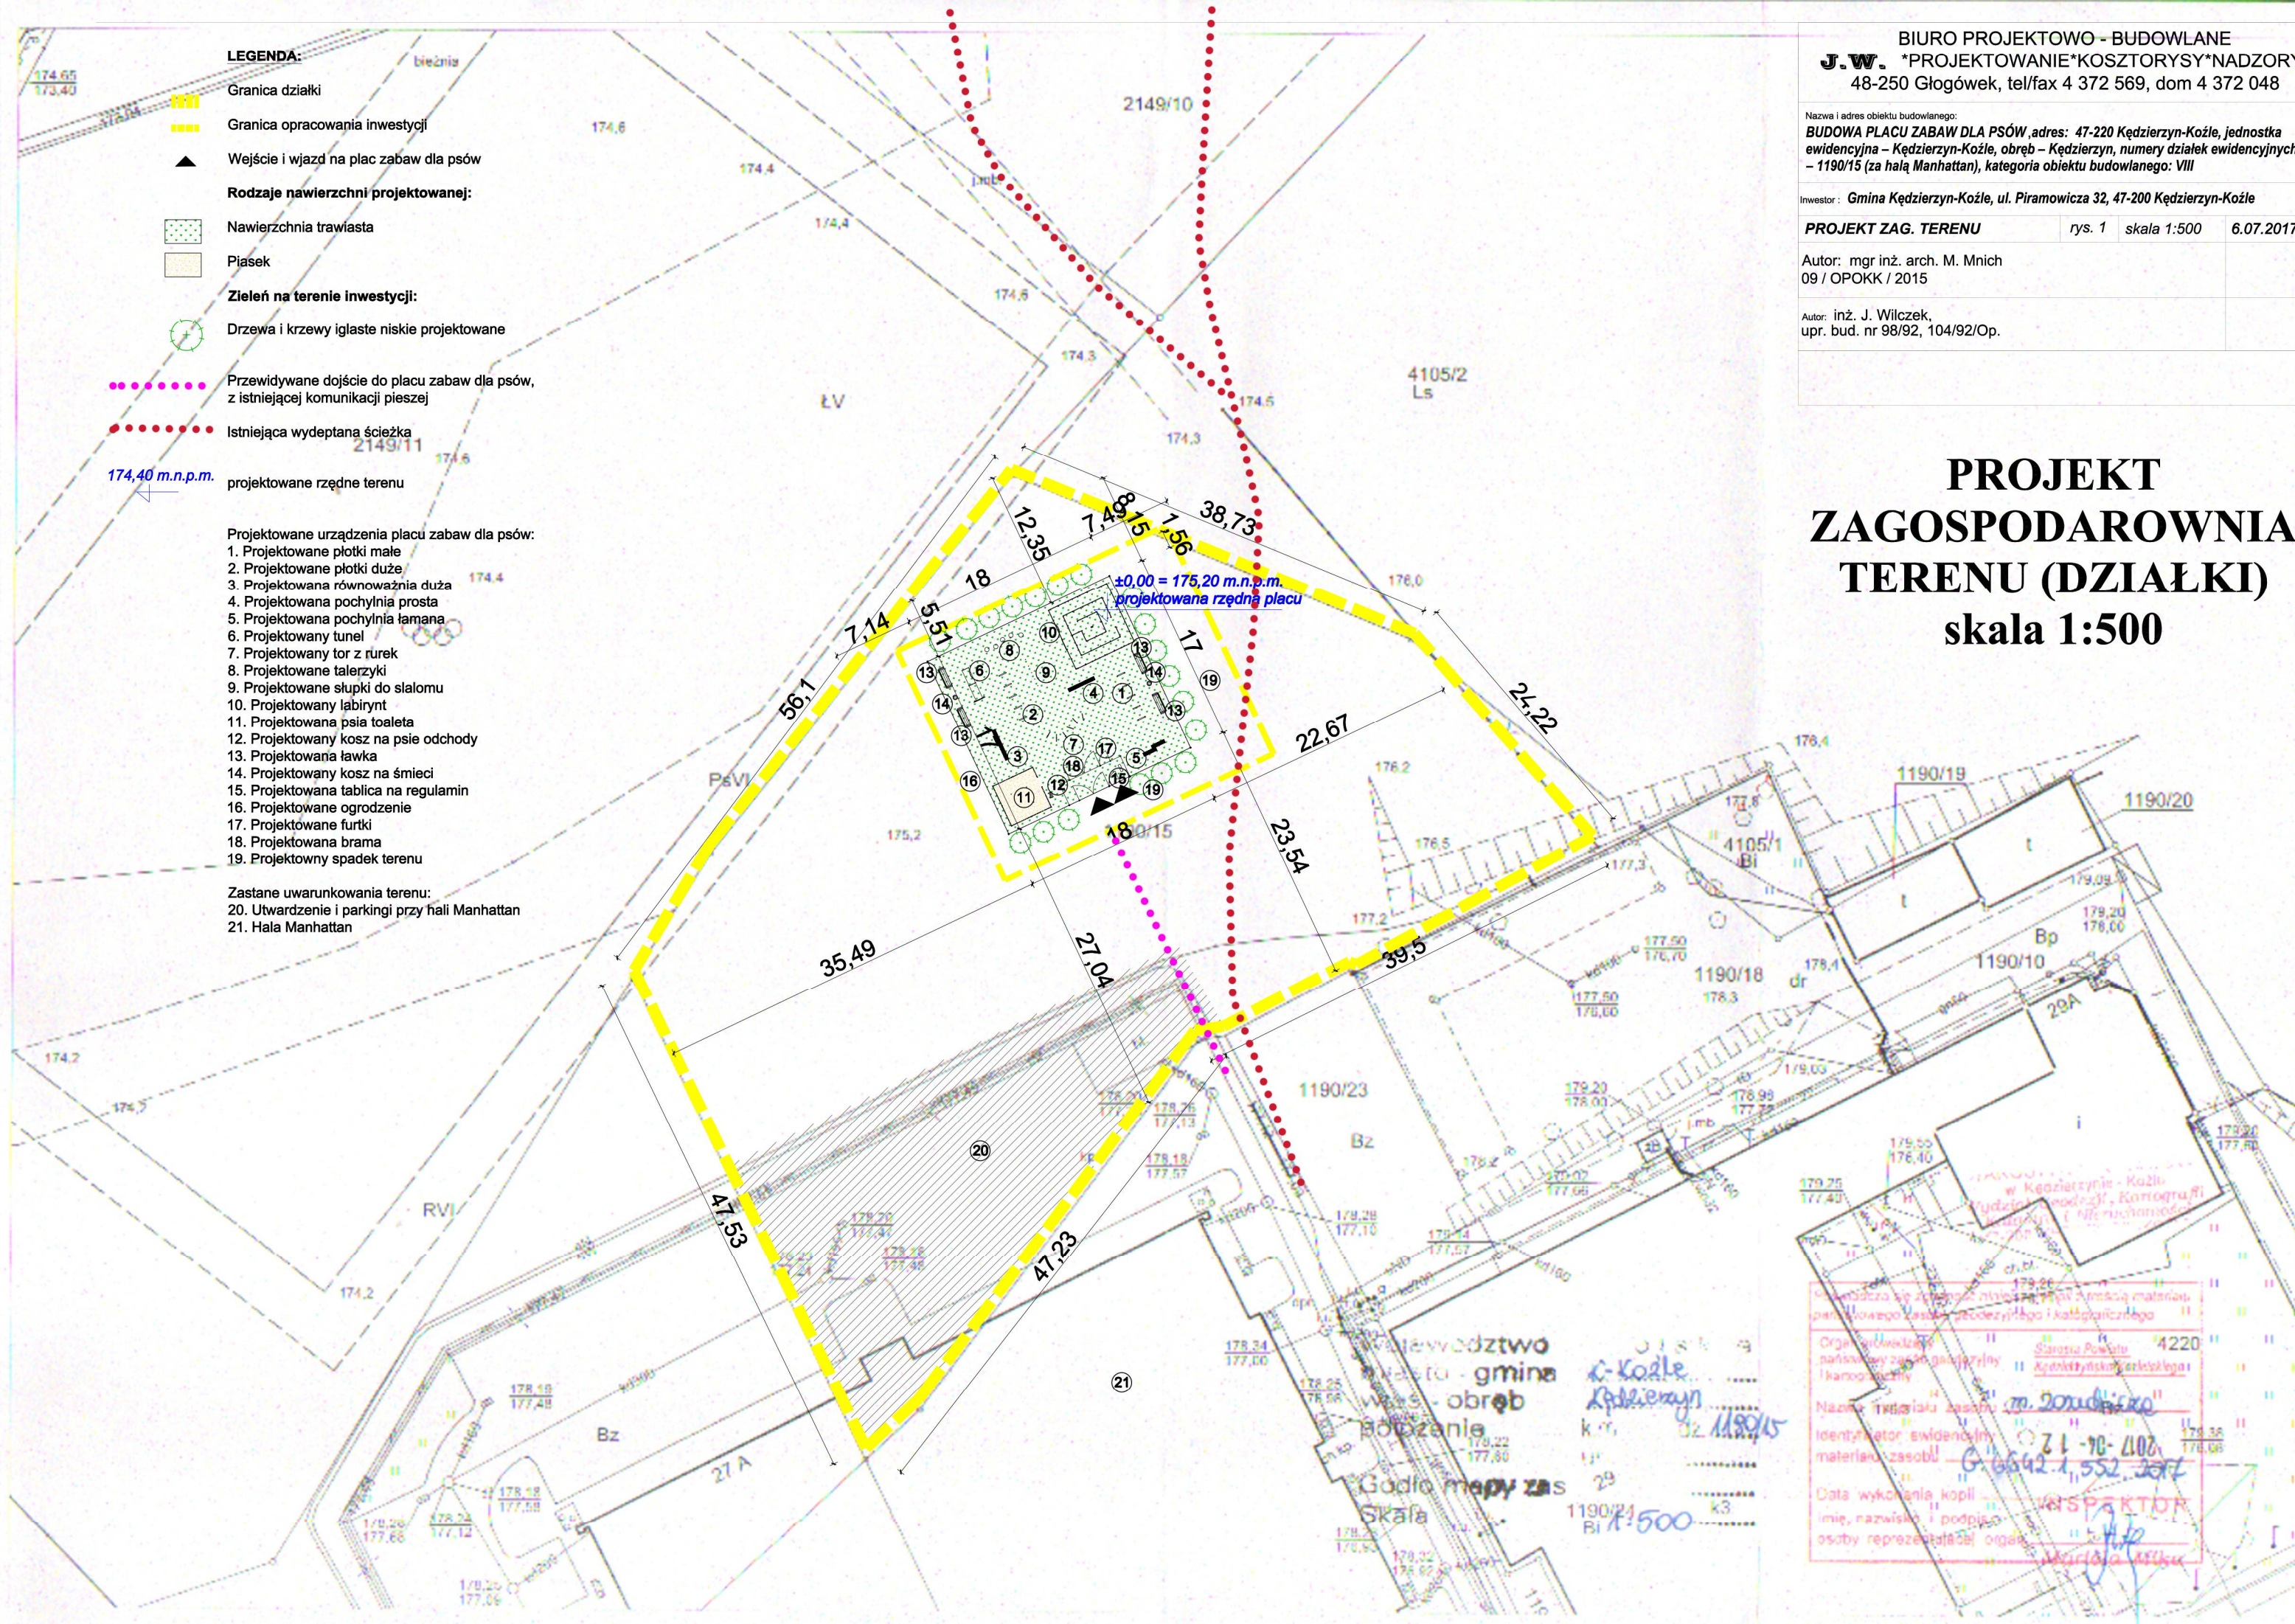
LEGENDA:

Granica działki

Granica opracowania inwestycji

Wejście i wjazd na plac zabaw dla psów

Rodzaje nawierzchni projektowanej:

Nawierzchnia trawiasta

Piasek

Zieleń na terenie inwestycji:

Drzewa i krzewy iglaste niskie projektowane

Przewidywane dojście do placu zabaw dla psów, z istniejącej komunikacji pieszej

Istniejąca wydeptana ścieżka

174,40 m.n.p.m. projektowane rzędne terenu

Projektowane urządzenia placu zabaw dla psów:
1. Projektowane płotki małe
2. Projektowane płotki duże
3. Projektowana równoważnia duża
4. Projektowana pochylnia prosta
5. Projektowana pochylnia łamana
6. Projektowany tunel
7. Projektowany tor z rurek
8. Projektowane talerzyki
9. Projektowane słupki do slalomu
10. Projektowany labirynt
11. Projektowana psia toaleta
12. Projektowany kosz na psie odchody
13. Projektowana ławka
14. Projektowany kosz na śmieci
15. Projektowana tablica na regulamin
16. Projektowane ogrodzenie
17. Projektowane furtki
18. Projektowana brama
19. Projektowny spadek terenu

Zastane uwarunkowania terenu:
20. Utwardzenie i parkingi przy hali Manhattan
21. Hala Manhattan

BIURO PROJEKTOWO - BUDOWLANE
J.W. *PROJEKTOWANIE*KOSZTORYSY*NADZORY
48-250 Głogówek, tel/fax 4 372 569, dom 4 372 048

Nazwa i adres obiektu budowlanego:
BUDOWA PLACU ZABAW DLA PSÓW ,adres: 47-220 Kędzierzyn-Koźle, jednostka ewidencyjna – Kędzierzyn-Koźle, obręb – Kędzierzyn, numery działek ewidencyjnych – 1190/15 (za halą Manhattan), kategoria obiektu budowlanego: VIII

Inwestor: Gmina Kędzierzyn-Koźle, ul. Piramowicza 32, 47-200 Kędzierzyn-Koźle

PROJEKT ZAG. TERENU | rys. 1 | skala 1:500 | 6.07.2017

Autor: mgr inż. arch. M. Mnich
09 / OPOKK / 2015

Autor: inż. J. Wilczek,
upr. bud. nr 98/92, 104/92/Op.

PROJEKT ZAGOSPODAROWNIA TERENU (DZIAŁKI) skala 1:500

±0,00 = 175,20 m.n.p.m. projektowana rzędna placu

2149/10 2149/11 4105/2 Ls ŁV PsVI RVI Bz 1190/15 1190/18 1190/19 1190/20 1190/10 1190/23 4105/1 Bi Bp dr 29A 27 A

56,1 7,14 5,51 18 12,35 7,49 8,15 1,56 38,73 17 22,67 24,22 23,54 18 35,49 27,04 39,5 47,53 47,23

174,65 173,40 174,6 174,4 174,4 174,6 174,3 174,5 174,3 174,6 174,4 176,0 176,4 176,2 176,5 175,2 177,2 174,2 174,2 178,3

województwo
powiat - gmina K-Koźle
obręb Kędzierzyn
położenie
Godło mapy zas
Skala 1:500
dz 1190/15

w Kędzierzynie-Koźlu
Organ prowadzący państwowy zasób geodezyjny i kartograficzny: Starosta Powiatu Kędzierzyńsko-Kozielskiego
4220
Nazwa materiału zasobu: m. zasadnicza
Identyfikator ewidencyjny materiału zasobu: P.1604.2017... 2017-04-12
Data wykonania kopii
imię, nazwisko i podpis osoby reprezentującej organ
INSPEKTOR
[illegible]